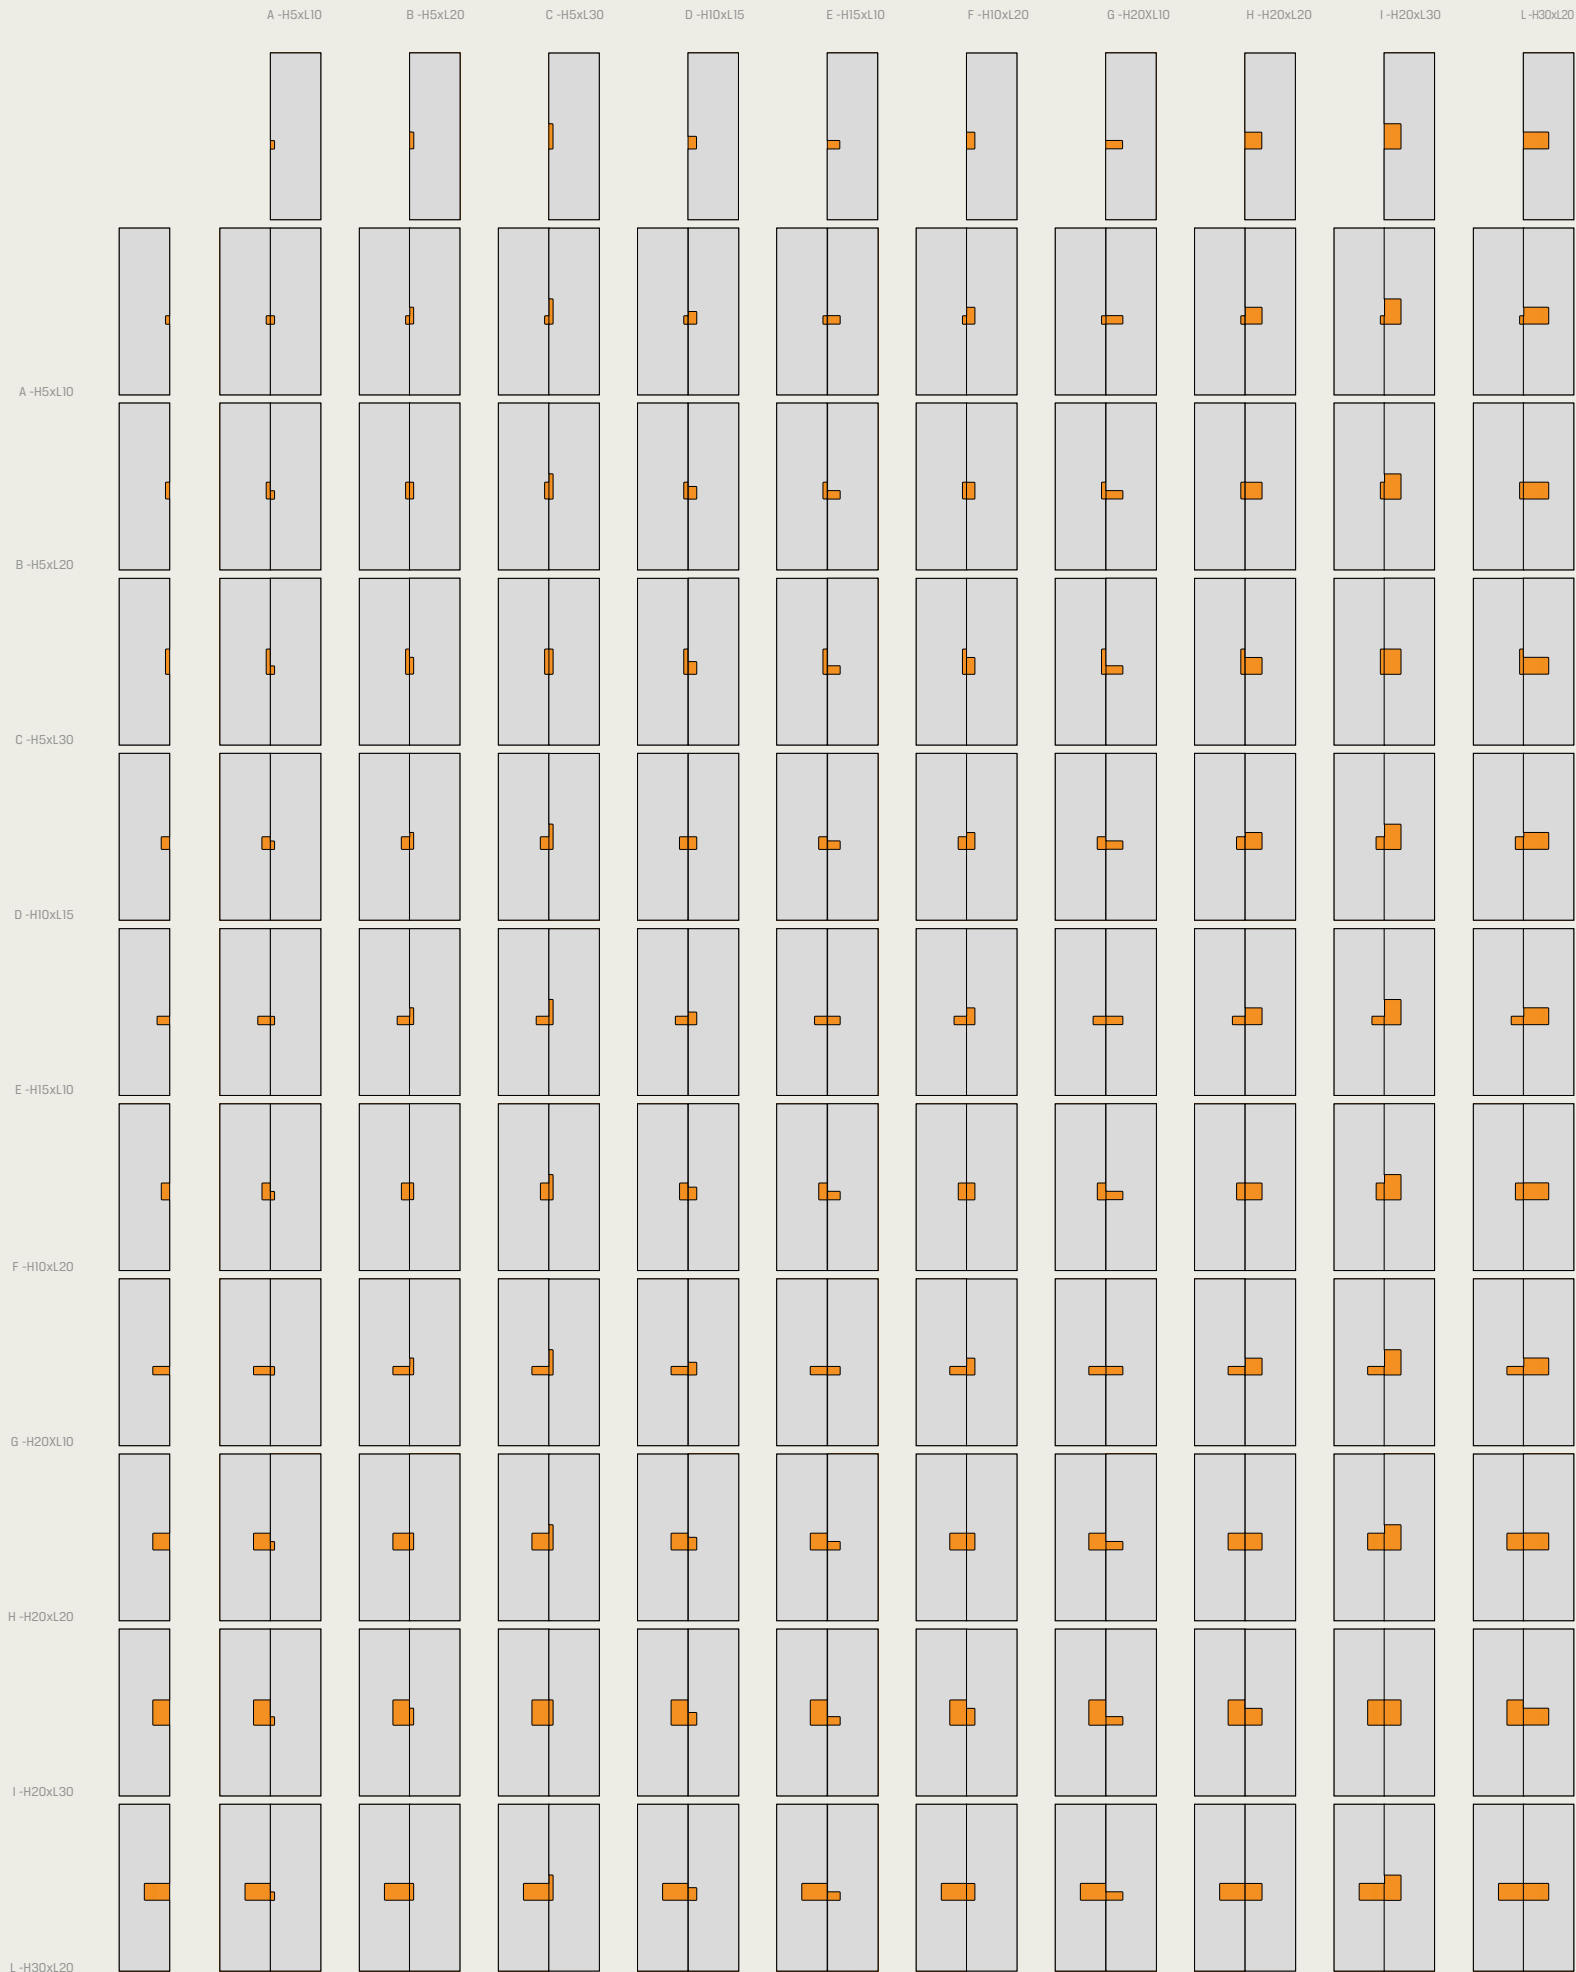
A -H5xL10 B -H5xL20 C -H5xL30 D -H10xL15 E -H15xL10 F -H10xL20 G -H20XL10 H -H20xL20 I -H20xL30 L -H30xL20

A -H5xL10

B -H5xL20

C -H5xL30

D -H10xL15

E -H15xL10

F -H10xL20

G -H20XL10

H -H20xL20

I -H20xL30

L -H30xL20